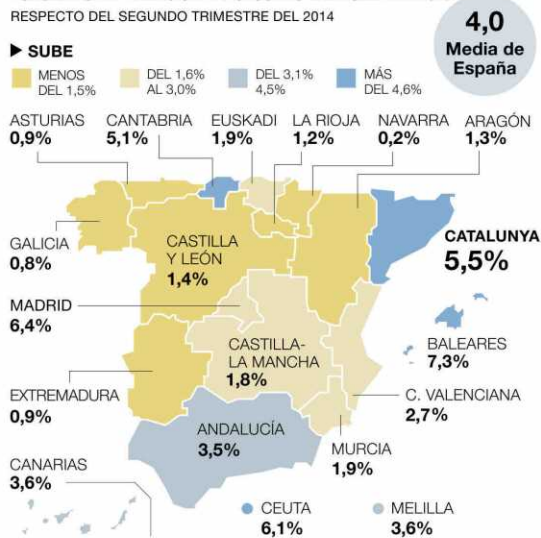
RESPECTO DEL SEGUNDO TRIMESTRE DEL 2014

4,0
Media de España

▶ SUBE

MENOS DEL 1,5%
DEL 1,6% AL 3,0%
DEL 3,1% 4,5%
MÁS DEL 4,6%

ASTURIAS
0,9%

CANTABRIA
5,1%

EUSKADI
1,9%

LA RIOJA
1,2%

NAVARRA
0,2%

ARAGÓN
1,3%

GALICIA
0,8%

CASTILLA Y LEÓN
1,4%

CATALUNYA
5,5%

MADRID
6,4%

CASTILLA-LA MANCHA
1,8%

BALEARES
7,3%

EXTREMADURA
0,9%

C. VALENCIANA
2,7%

ANDALUCÍA
3,5%

MURCIA
1,9%

CANARIAS
3,6%

CEUTA
6,1%

MELILLA
3,6%